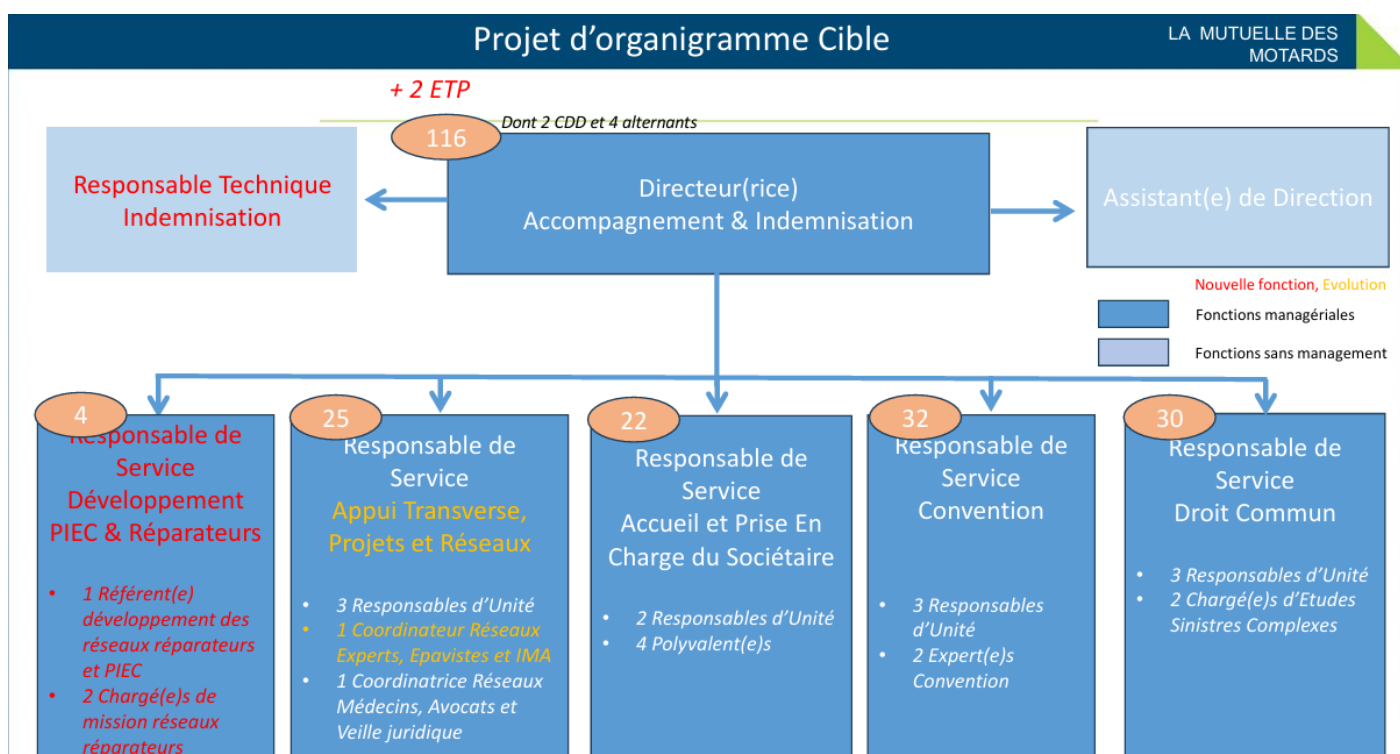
Projet d'organigramme Cible

LA MUTUELLE DES MOTARDS

+ 2 ETP

116

Dont 2 CDD et 4 alternants

Responsable Technique Indemnisation

Directeur(rice) Accompagnement & Indemnisation

Assistant(e) de Direction

Nouvelle fonction, Evolution

Fonctions managériales

Fonctions sans management

4

Responsable de Service Développement PIEC & Réparateurs

- 1 Référent(e) développement des réseaux réparateurs et PIEC
- 2 Chargé(e)s de mission réseaux réparateurs

25

Responsable de Service Appui Transverse, Projets et Réseaux

- 3 Responsables d'Unité
- 1 Coordinateur Réseaux Experts, Epavistes et IMA
- 1 Coordinatrice Réseaux Médecins, Avocats et Veille juridique

22

Responsable de Service Accueil et Prise En Charge du Sociétaire

- 2 Responsables d'Unité
- 4 Polyvalent(e)s

32

Responsable de Service Convention

- 3 Responsables d'Unité
- 2 Expert(e)s Convention

30

Responsable de Service Droit Commun

- 3 Responsables d'Unité
- 2 Chargé(e)s d'Etudes Sinistres Complexes